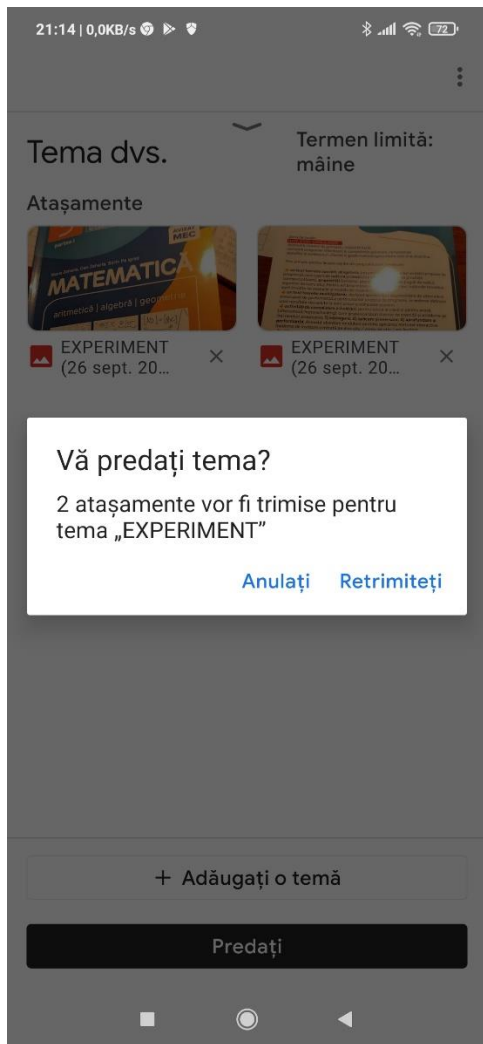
21:14 | 0,0KB/s

72

Tema dvs.

Termen limită: mâine

Atașamente

MATEMATICĂ

aritmetică | algebră | geometrie

EXPERIMENT (26 sept. 20…

EXPERIMENT (26 sept. 20…

Vă predați tema?

2 atașamente vor fi trimise pentru tema „EXPERIMENT”

Anulați Retrimiteți

+ Adăugați o temă

Predați